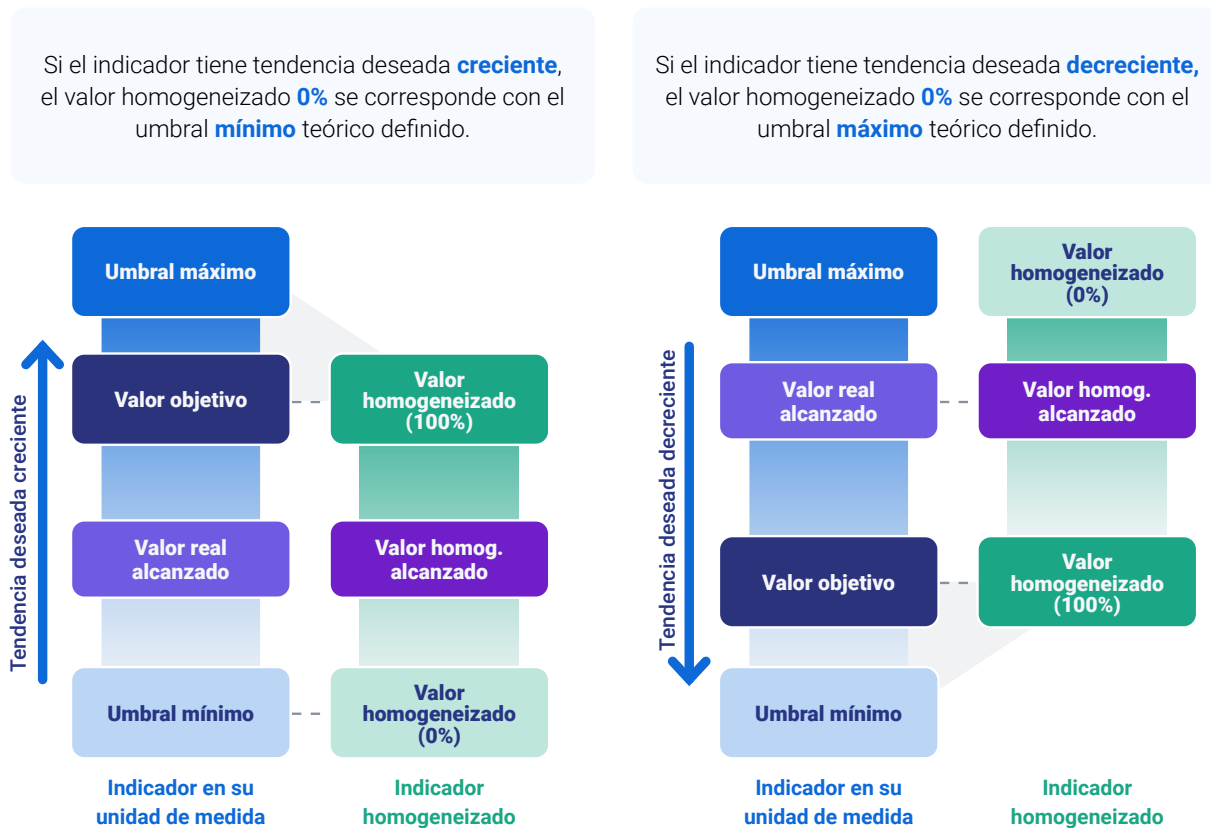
Si el indicador tiene tendencia deseada **creciente**, el valor homogeneizado **0%** se corresponde con el umbral **mínimo** teórico definido.

Tendencia deseada creciente

Umbral máximo

Valor objetivo

Valor homogeneizado (100%)

Valor real alcanzado

Valor homog. alcanzado

Umbral mínimo

Valor homogeneizado (0%)

Indicador en su unidad de medida

Indicador homogeneizado

Si el indicador tiene tendencia deseada **decreciente,** el valor homogeneizado **0%** se corresponde con el umbral **máximo** teórico definido.

Tendencia deseada decreciente

Umbral máximo

Valor homogeneizado (0%)

Valor real alcanzado

Valor homog. alcanzado

Valor objetivo

Valor homogeneizado (100%)

Umbral mínimo

Indicador en su unidad de medida

Indicador homogeneizado